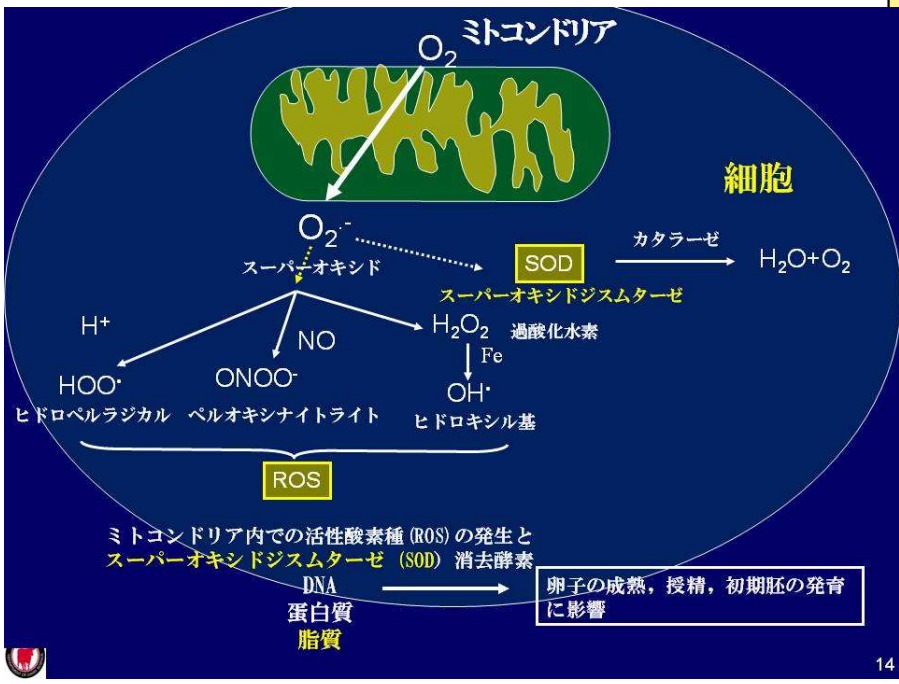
ミトコンドリア

$O_2$

細胞

$O_2^{\cdot-}$

スーパーオキシド

SOD

スーパーオキシドジスムターゼ

カタラーゼ

$H_2O+O_2$

$H^+$

NO

$H_2O_2$ 過酸化水素

Fe

$HOO^{\cdot}$

$ONOO^-$

$OH^{\cdot}$

ヒドロペルラジカル ペルオキシナイトライト ヒドロキシル基

ROS

ミトコンドリア内での活性酸素種(ROS)の発生と
スーパーオキシドジスムターゼ(SOD)消去酵素

DNA
蛋白質
脂質

卵子の成熟，授精，初期胚の発育に影響

14